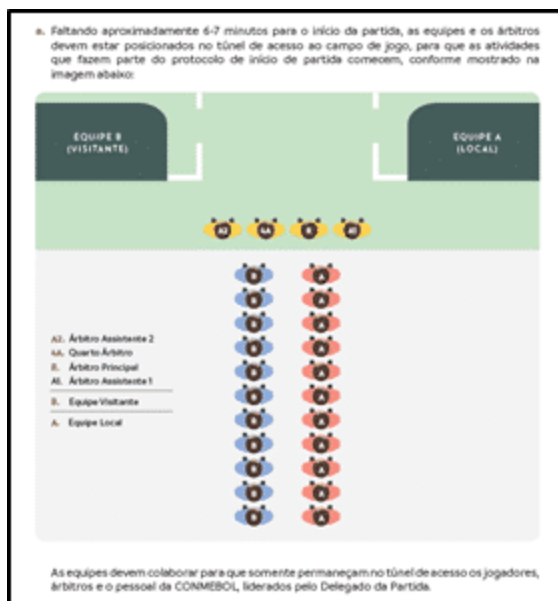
a. Faltando aproximadamente 6-7 minutos para o início da partida, as equipes e os árbitros devem estar posicionados no túnel de acesso ao campo de jogo, para que as atividades que fazem parte do protocolo de início de partida comecem, conforme mostrado na imagem abaixo:

EQUIPE B (VISITANTE)

EQUIPE A (LOCAL)

A2 4A R A1

B A
B A
B A
B A
B A
B A
B A
B A
B A
B A
B A

A2. Árbitro Assistente 2
4A. Quarto Árbitro
R. Árbitro Principal
A1. Árbitro Assistente 1
B. Equipe Visitante
A. Equipe Local

As equipes devem colaborar para que somente permaneçam no túnel de acesso os jogadores, árbitros e o pessoal da CONMEBOL, liderados pelo Delegado da Partida.